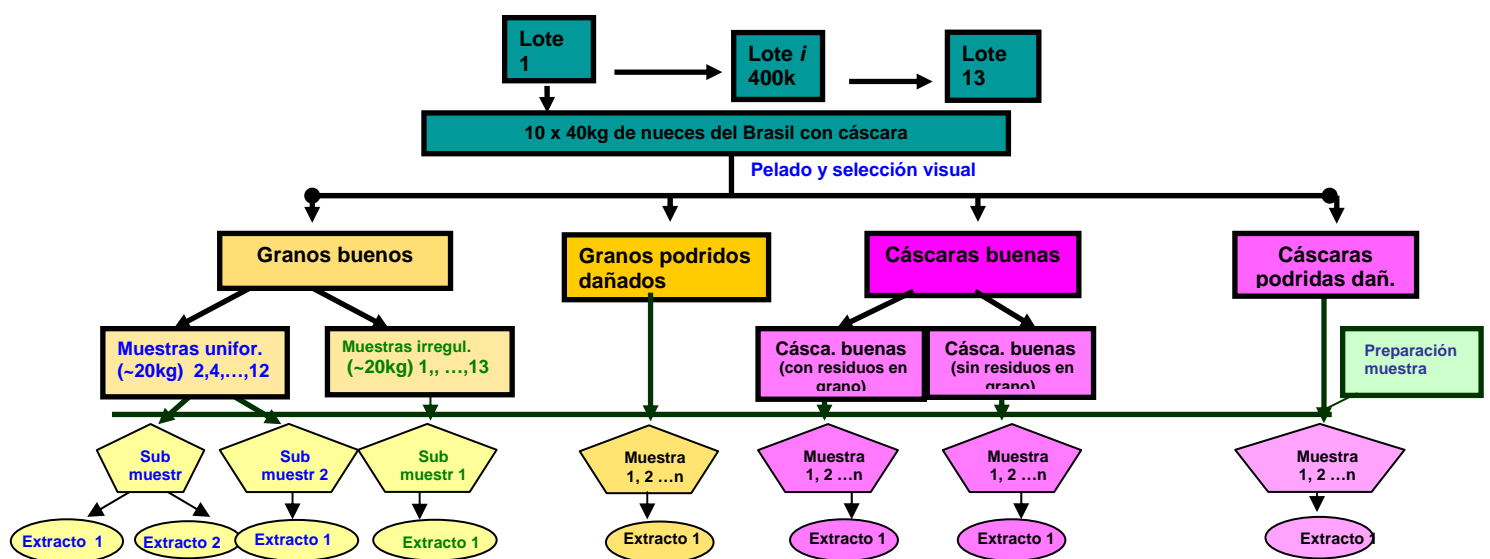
Lote 1

Lote *i* 400k

Lote 13

10 x 40kg de nueces del Brasil con cáscara

Pelado y selección visual

Granos buenos

Granos podridos dañados

Cáscaras buenas

Cáscaras podridas dañ.

Muestras unifor. (~20kg) 2,4,…,12

Muestras irregul. (~20kg) 1,, …,13

Cásca. buenas (con residuos en grano)

Cásca. buenas (sin residuos en grano)

Preparación muestra

Sub muestr

Sub muestr 2

Sub muestr 1

Muestra 1, 2 …n

Muestra 1, 2 …n

Muestra 1, 2 …n

Muestra 1, 2 …n

Extracto 1

Extracto 2

Extracto 1

Extracto 1

Extracto 1

Extracto 1

Extracto 1

Extracto 1